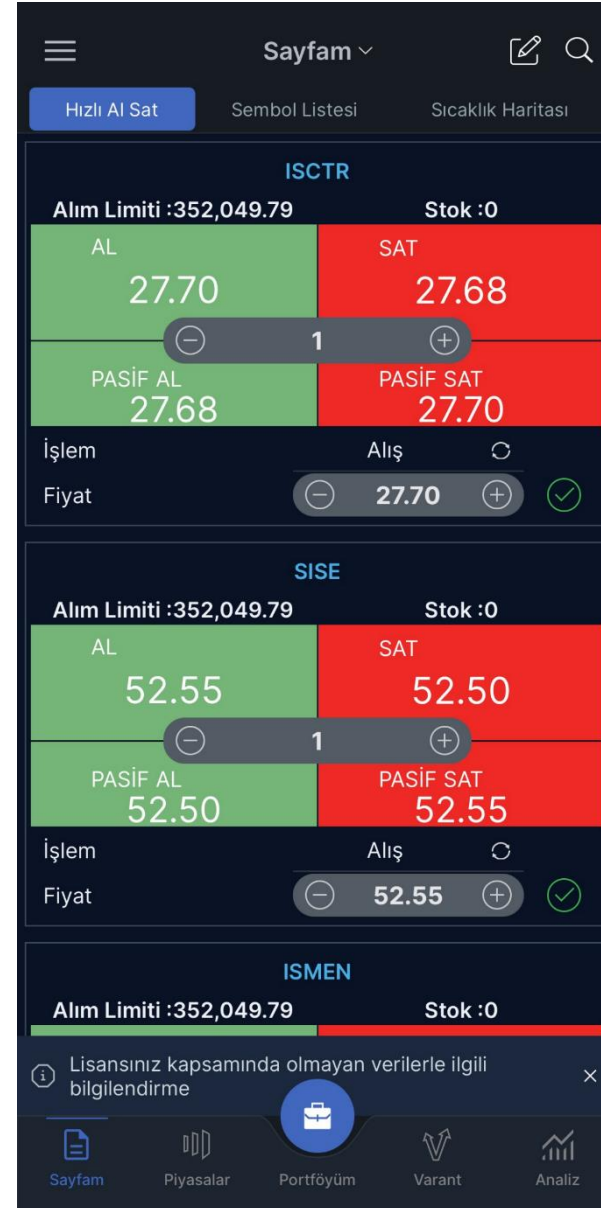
Sayfam

Hızlı Al Sat
Sembol Listesi
Sıcaklık Haritası

ISCTR
Alım Limiti :352,049.79
Stok :0
AL
27.70
SAT
27.68
1
PASİF AL
27.68
PASİF SAT
27.70
İşlem
Alış
Fiyat
27.70

SISE
Alım Limiti :352,049.79
Stok :0
AL
52.55
SAT
52.50
1
PASİF AL
52.50
PASİF SAT
52.55
İşlem
Alış
Fiyat
52.55

ISMEN
Alım Limiti :352,049.79
Stok :0

Lisansınız kapsamında olmayan verilerle ilgili bilgilendirme
×

Sayfam
Piyasalar
Portföyüm
Varant
Analiz